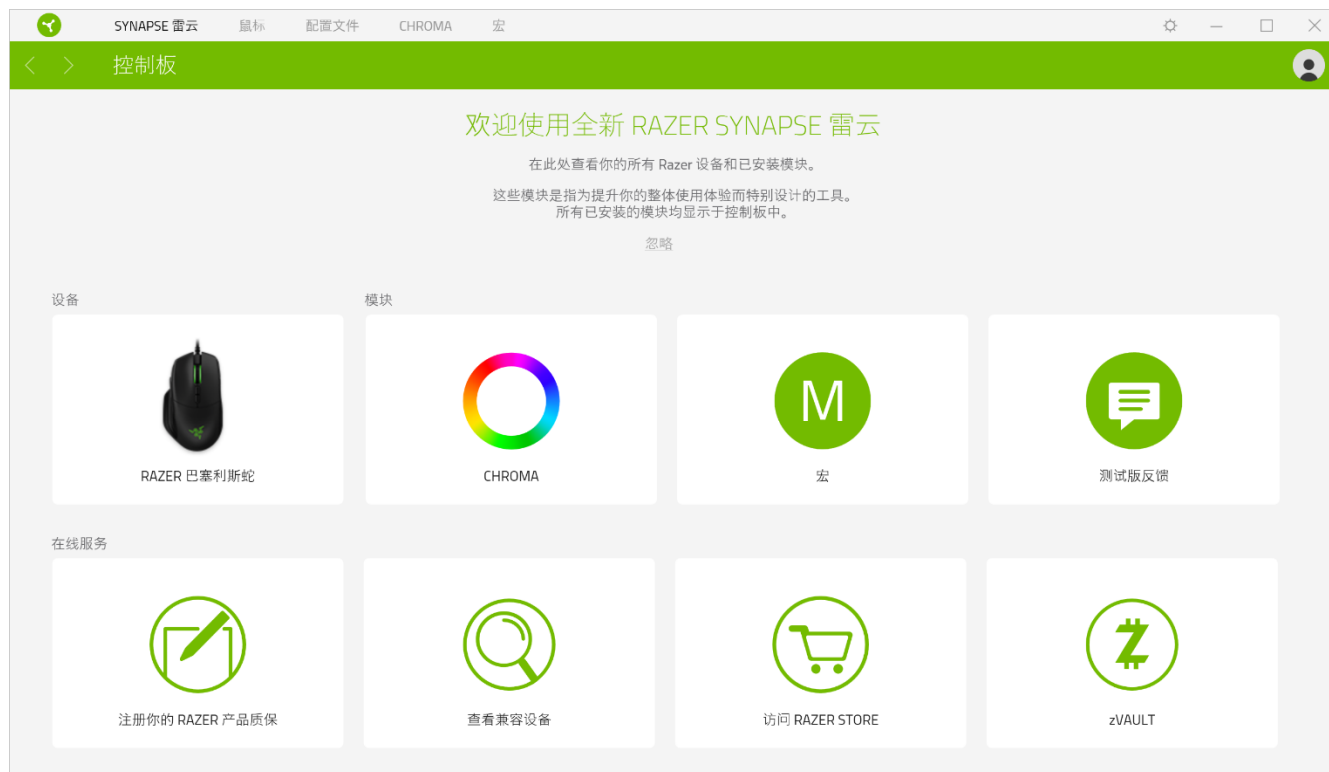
SYNAPSE 雷云 鼠标 配置文件 CHROMA 宏

控制板

欢迎使用全新 RAZER SYNAPSE 雷云

在此处查看你的所有 Razer 设备和已安装模块。

这些模块是指为提升你的整体使用体验而特别设计的工具。
所有已安装的模块均显示于控制板中。

忽略

设备

模块

RAZER 巴塞利斯蛇

CHROMA

M

宏

测试版反馈

在线服务

注册你的 RAZER 产品质保

查看兼容设备

访问 RAZER STORE

zVAULT